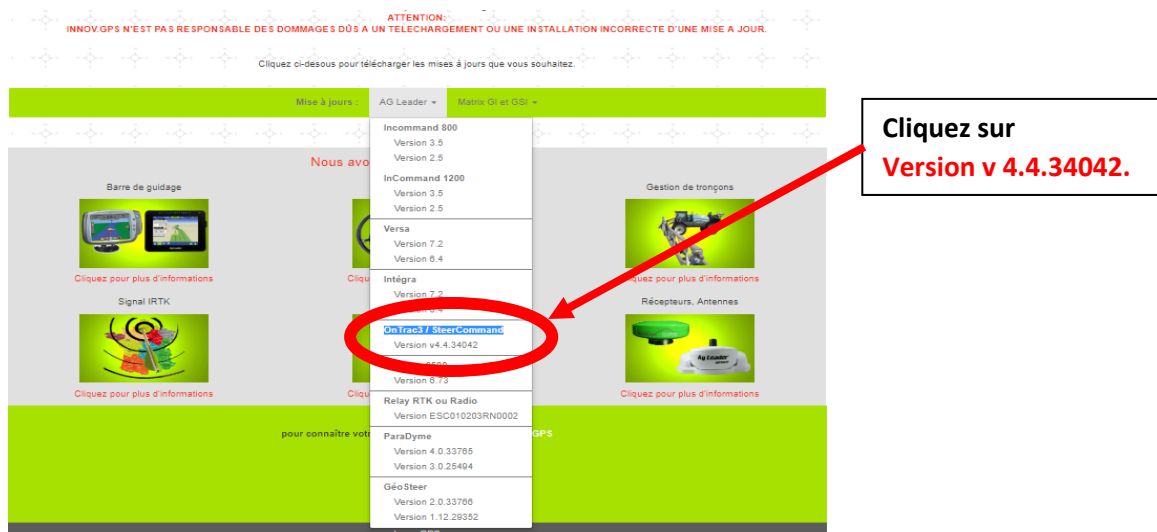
ATTENTION:
INNOV.GPS N'EST PAS RESPONSABLE DES DOMMAGES DÛS A UN TELECHARGEMENT OU UNE INSTALLATION INCORRECTE D'UNE MISE A JOUR.

Cliquez ci-desous pour télécharger les mises à jours que vous souhaitez.

Mise à jours : AG Leader ▾ Matrix GI et GSI ▾

Incommand 800
Version 3.5
Version 2.5
InCommand 1200
Version 3.5
Version 2.5
Versa
Version 7.2
Version 6.4
Intégra
Version 7.2
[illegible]
OnTrac3 / SteerCommand
Version v4.4.34042
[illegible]
Version 6.73
Relay RTK ou Radio
Version ESC010203RN0002
ParaDyme
Version 4.0.33765
Version 3.0.25494
GéoSteer
Version 2.0.33766
Version 1.12.29352

Nous avo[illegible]

Barre de guidage
Cliquez pour plus d'informations
Signal IRTK
Cliquez pour plus d'informations
Cliq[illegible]
Cliq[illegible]
Gestion de tronçons
Cliquez pour plus d'informations
Récepteurs, Antennes
Cliquez pour plus d'informations

pour connaître vot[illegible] GPS

Cliquez sur
Version v 4.4.34042.